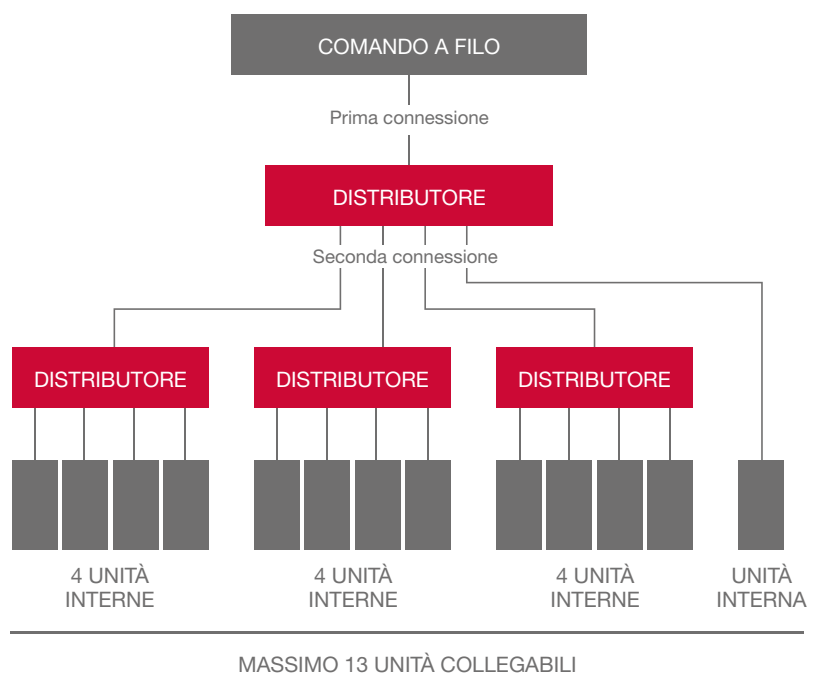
COMANDO A FILO

Prima connessione

DISTRIBUTORE

Seconda connessione

DISTRIBUTORE

DISTRIBUTORE

DISTRIBUTORE

4 UNITÀ INTERNE

4 UNITÀ INTERNE

4 UNITÀ INTERNE

UNITÀ INTERNA

MASSIMO 13 UNITÀ COLLEGABILI